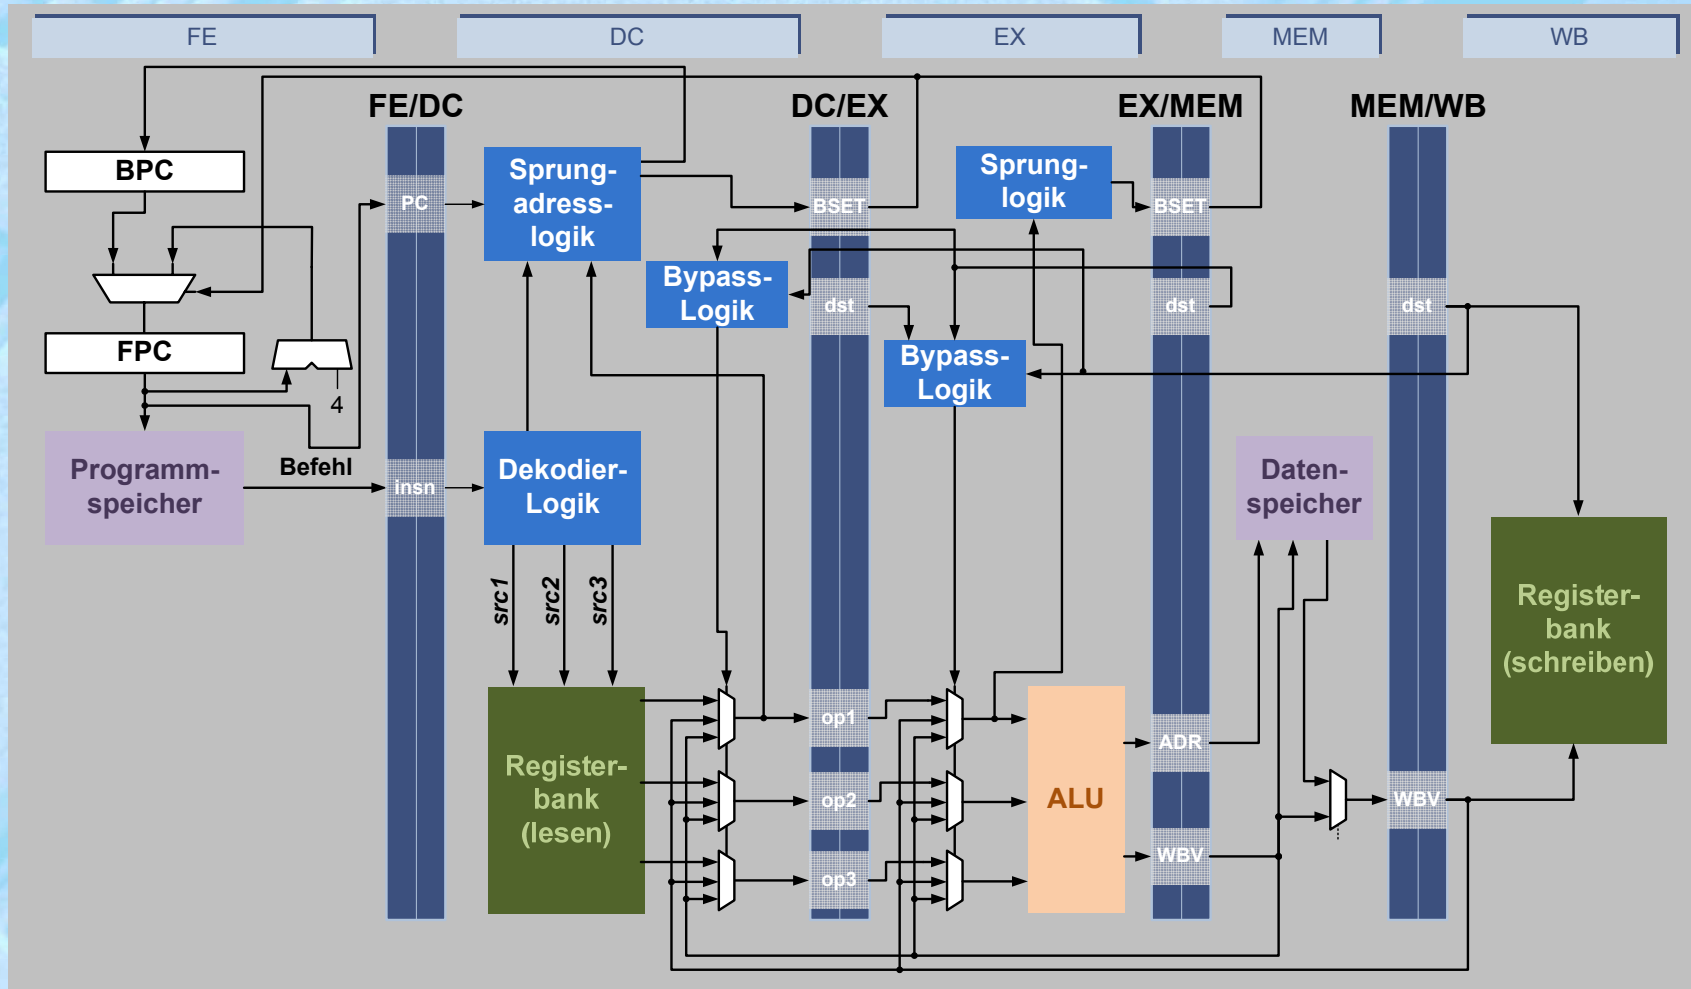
FE
DC
EX
MEM
WB

FE/DC
DC/EX
EX/MEM
MEM/WB

BPC
FPC
4
Programmspeicher
Befehl
PC
insn
Sprungadresslogik
Dekodier-Logik
src1
src2
src3
Registerbank (lesen)
Bypass-Logik
BSET
dst
op1
op2
op3
Bypass-Logik
Sprunglogik
ALU
BSET
dst
ADR
WBV
Datenspeicher
dst
WBV
Registerbank (schreiben)